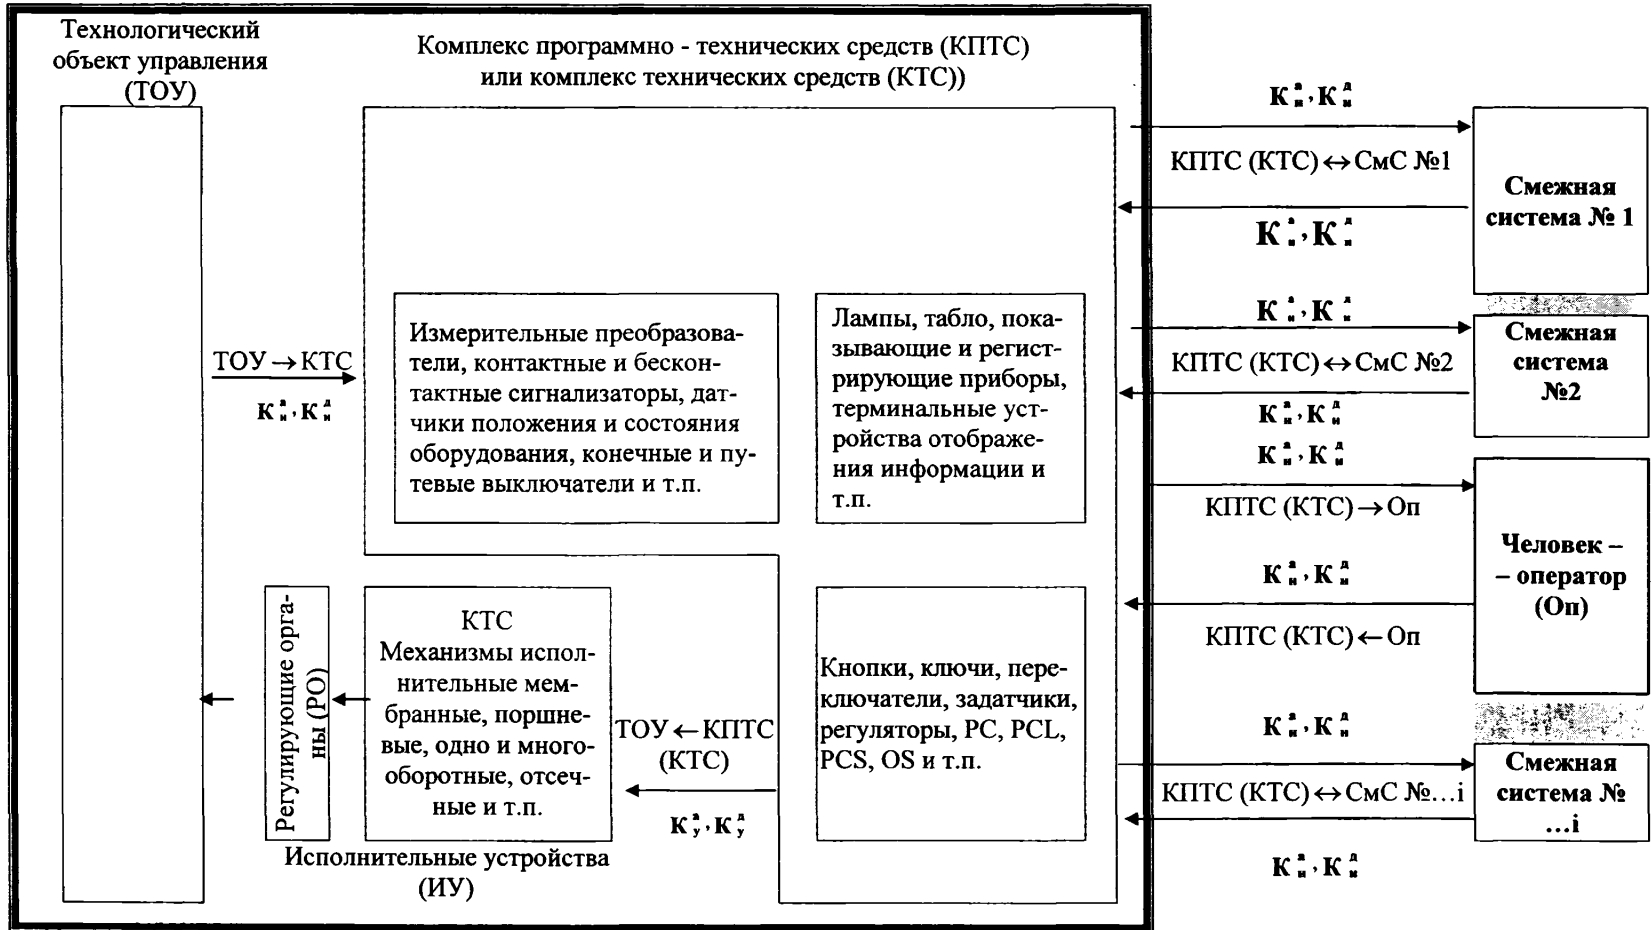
Технологический объект управления (ТОУ)

Комплекс программно - технических средств (КПТС) или комплекс технических средств (КТС))

$К^а_и, К^д_и$

КПТС (КТС) $\leftrightarrow$ СмС №1

Смежная система № 1

$К^а_и, К^д_и$

$К^а_и, К^д_и$

Смежная система №2

КПТС (КТС) $\leftrightarrow$ СмС №2

$К^а_и, К^д_и$

$К^а_и, К^д_и$

Измерительные преобразователи, контактные и бесконтактные сигнализаторы, датчики положения и состояния оборудования, конечные и путевые выключатели и т.п.

Лампы, табло, показывающие и регистрирующие приборы, терминальные устройства отображения информации и т.п.

ТОУ $\rightarrow$ КТС

$К^а_и, К^д_и$

КПТС (КТС) $\rightarrow$ Оп

Человек – – оператор (Оп)

$К^а_и, К^д_и$

КПТС (КТС) $\leftarrow$ Оп

Регулирующие органы (РО)

КТС
Механизмы исполнительные мембранные, поршневые, одно и многооборотные, отсечные и т.п.

ТОУ $\leftarrow$ КПТС (КТС)

$К^а_у, К^д_у$

Кнопки, ключи, переключатели, задатчики, регуляторы, PC, PCL, PCS, OS и т.п.

$К^а_и, К^д_и$

КПТС (КТС) $\leftrightarrow$ СмС №...i

Смежная система № ...i

$К^а_и, К^д_и$

Исполнительные устройства (ИУ)